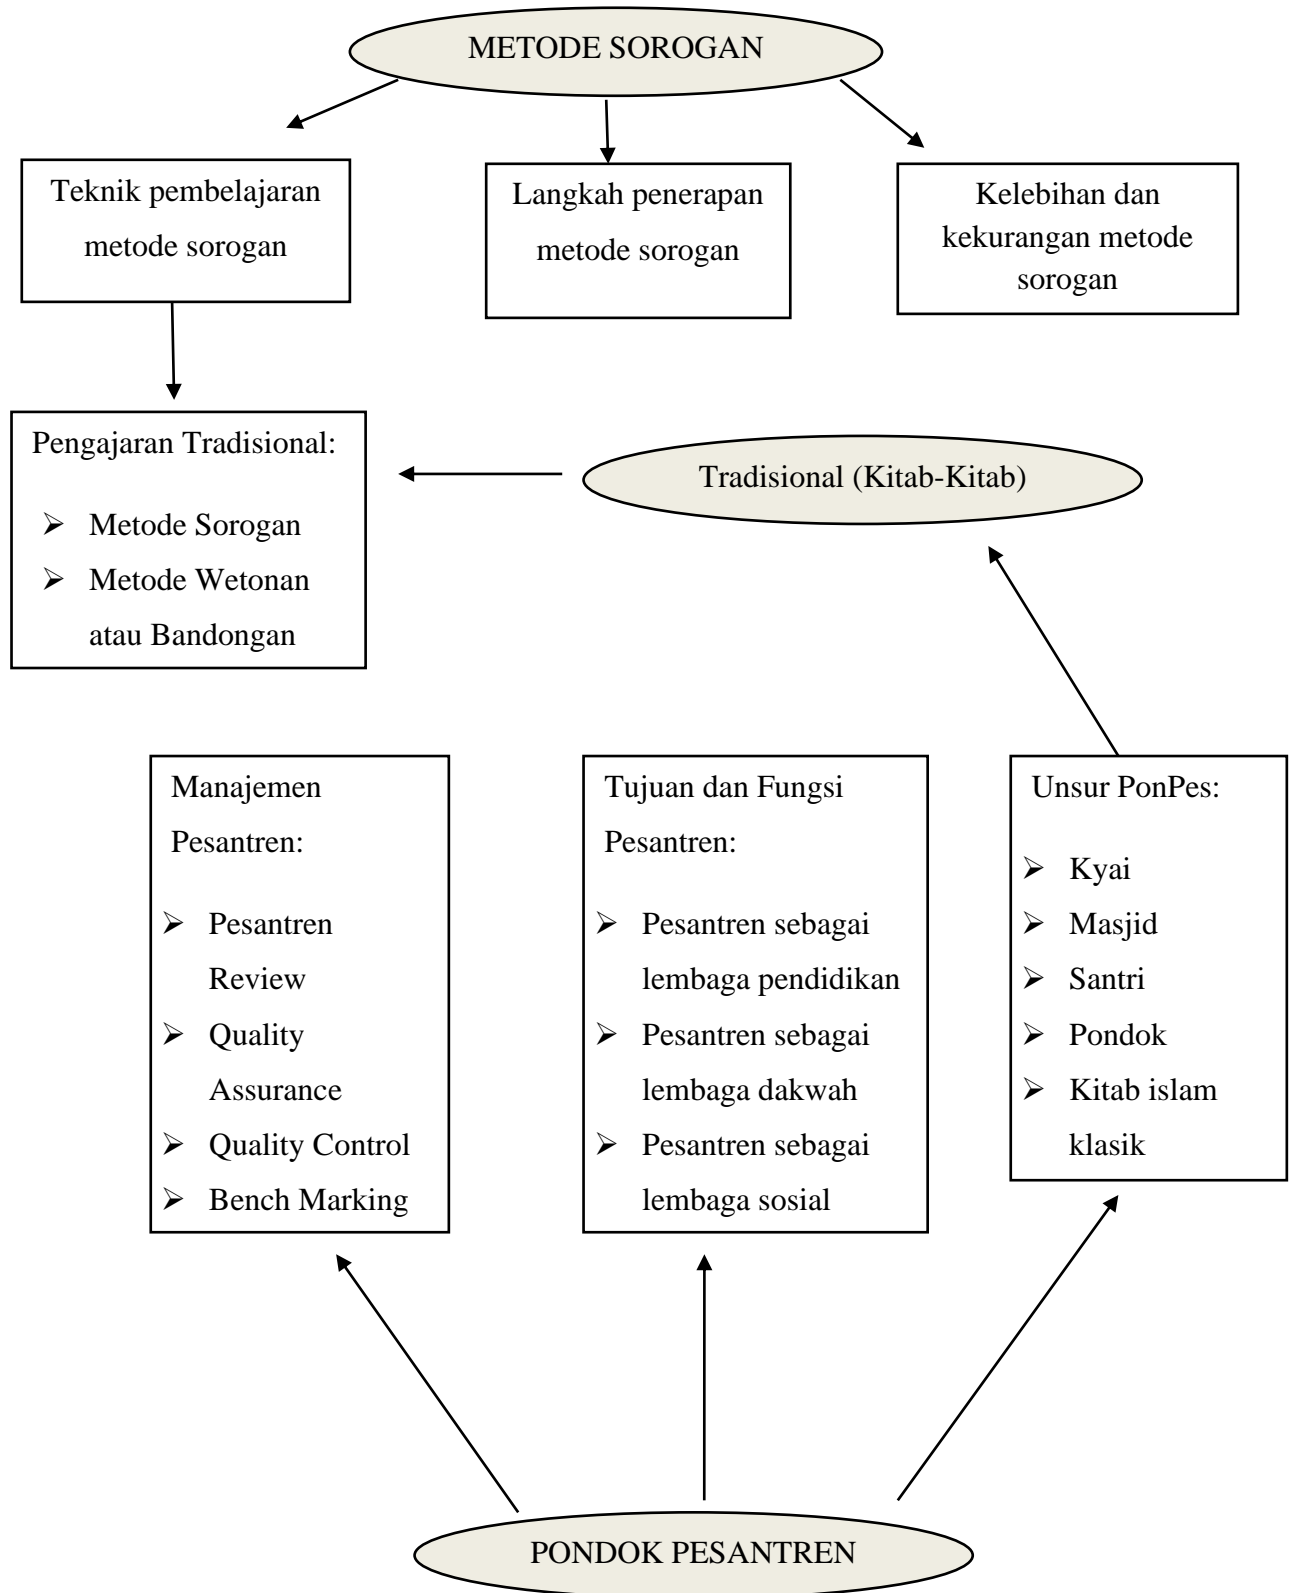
METODE SOROGAN

Teknik pembelajaran metode sorogan

Langkah penerapan metode sorogan

Kelebihan dan kekurangan metode sorogan

Pengajaran Tradisional:
- Metode Sorogan
- Metode Wetonan atau Bandongan

Tradisional (Kitab-Kitab)

Manajemen Pesantren:
- Pesantren Review
- Quality Assurance
- Quality Control
- Bench Marking

Tujuan dan Fungsi Pesantren:
- Pesantren sebagai lembaga pendidikan
- Pesantren sebagai lembaga dakwah
- Pesantren sebagai lembaga sosial

Unsur PonPes:
- Kyai
- Masjid
- Santri
- Pondok
- Kitab islam klasik

PONDOK PESANTREN